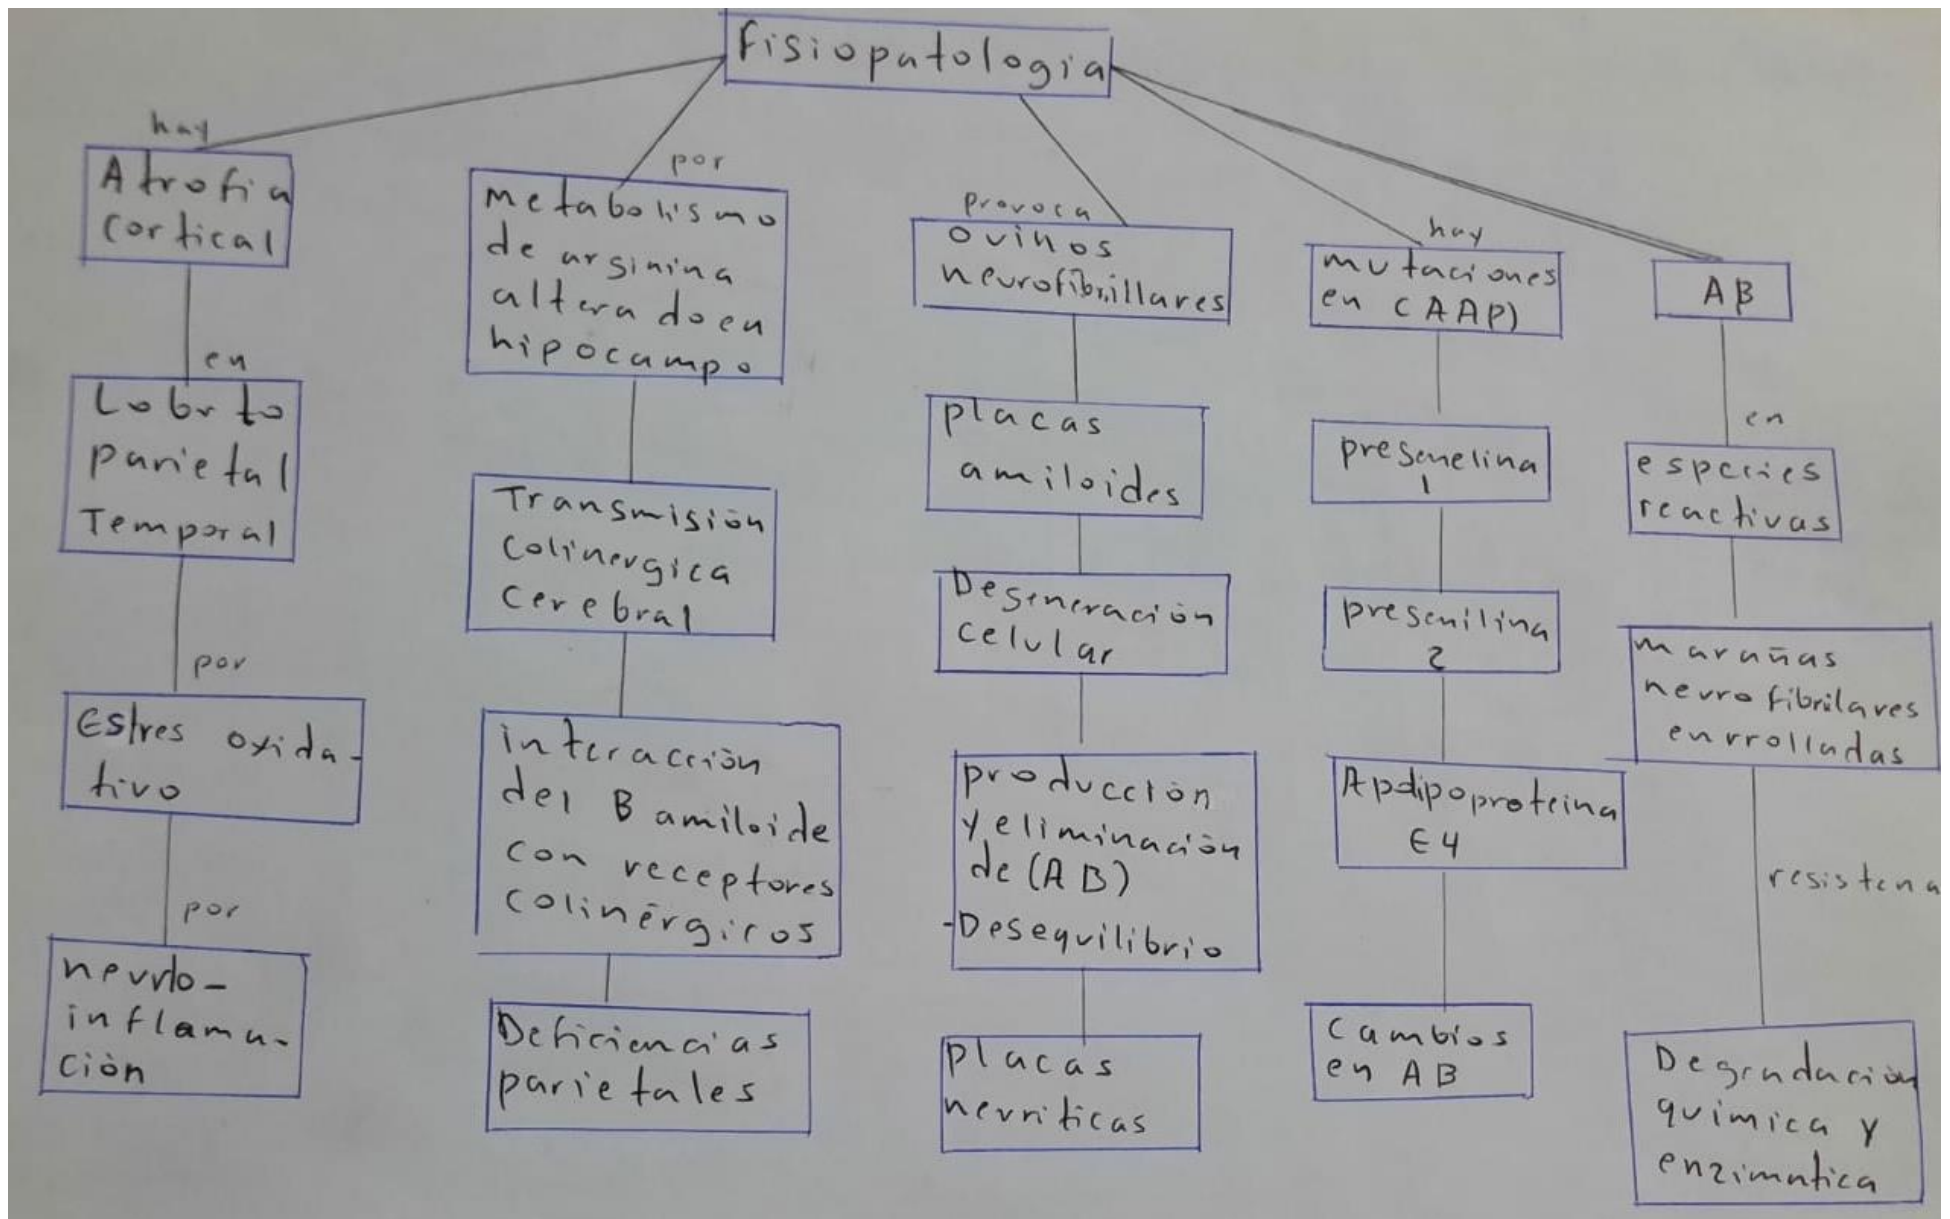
fisiopatologia

hay
Atrofia cortical

en
Lobrto parietal Temporal

por
Estres oxidativo

por
nevrlo-inflamación

por
metabolismo de arsinina alterado en hipocampo

Transmision Colinergica Cerebral

interacción del B amiloide con receptores colinérgicos

Deficiencias parietales

provoca
ovinos neurofibrillares

placas amiloides

Degeneración celular

producción y eliminación de (AB) -Desequilibrio

placas nevriticas

hay
mutaciones en (AAP)

presenelina 1

presenilina 2

Apdipoproteina E4

Cambios en AB

AB

en
especies reactivas

marañas nevrofibrilares enrrolladas

resistena

Degradación quimica y enzimatica